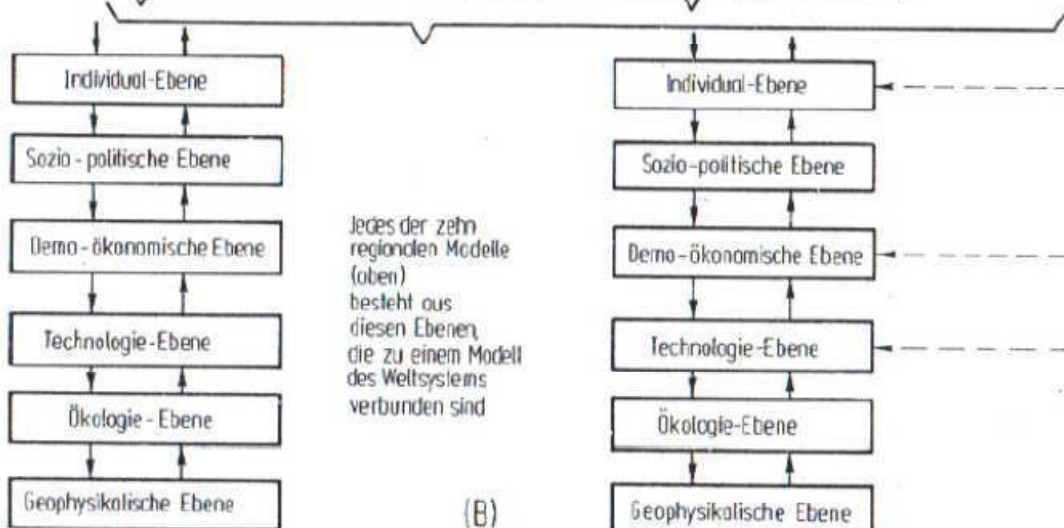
Individual-Ebene

Sozio-politische Ebene

Demo-ökonomische Ebene

Technologie-Ebene

Ökologie-Ebene

Geophysikalische Ebene

Jedes der zehn regionalen Modelle (oben) besteht aus diesen Ebenen, die zu einem Modell des Weltsystems verbunden sind

(B)

Individual-Ebene

Sozio-politische Ebene

Demo-ökonomische Ebene

Technologie-Ebene

Ökologie-Ebene

Geophysikalische Ebene